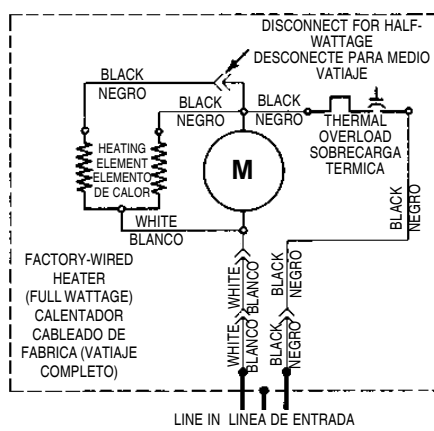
DISCONNECT FOR HALF-WATTAGE
DESCONECTE PARA MEDIO VATIAJE

BLACK
NEGRO

BLACK
NEGRO

BLACK
NEGRO

THERMAL OVERLOAD
SOBRECARGA TERMICA

HEATING ELEMENT
ELEMENTO DE CALOR

M

WHITE
BLANCO

BLACK
NEGRO

FACTORY-WIRED HEATER (FULL WATTAGE)
CALENTADOR CABLEADO DE FABRICA (VATIAJE COMPLETO)

WHITE
BLANCO

WHITE
BLANCO

BLACK
NEGRO

BLACK
NEGRO

LINE IN LINEA DE ENTRADA